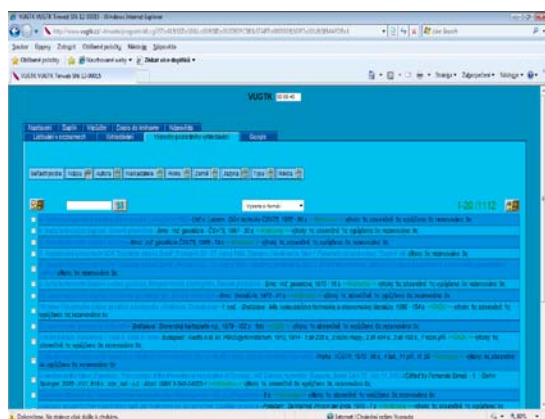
VÚGTK VÚGTK Tenvati SN 12-00015 - Windows Internet Explorer

Soubor Úpravy Zobrazit Oblíbené položky Nástroje Nápověda

Oblíbené položky

VUGTK VUGTK Tenvati SN 12-00015

VUGTK

Nastavení Zápis Vložky Dotaz do knihovny Nápověda

Google

1-20 /1112

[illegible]

Dokončeno, ale na stránce došlo k chybám.

Internet | Chráněný režim: Vypnuto

100%